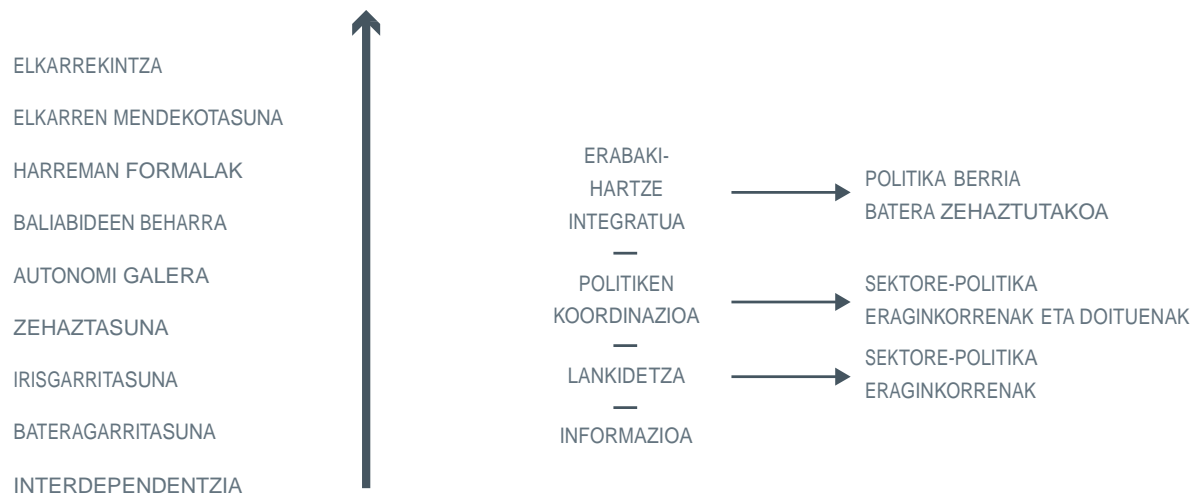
ELKARREKINTZA

ELKARREN MENDEKOTASUNA

HARREMAN FORMALAK

BALIABIDEEN BEHARRA

AUTONOMI GALERA

ZEHAZTASUNA

IRISGARRITASUNA

BATERAGARRITASUNA

INTERDEPENDENTZIA

ERABAKI-HARTZE INTEGRATUA

POLITIKA BERRIA BATERA ZEHAZTUTAKOA

POLITIKEN KOORDINAZIOA

SEKTORE-POLITIKA ERAGINKORRENAK ETA DOITUENAK

LANKIDETZA

SEKTORE-POLITIKA ERAGINKORRENAK

INFORMAZIOA